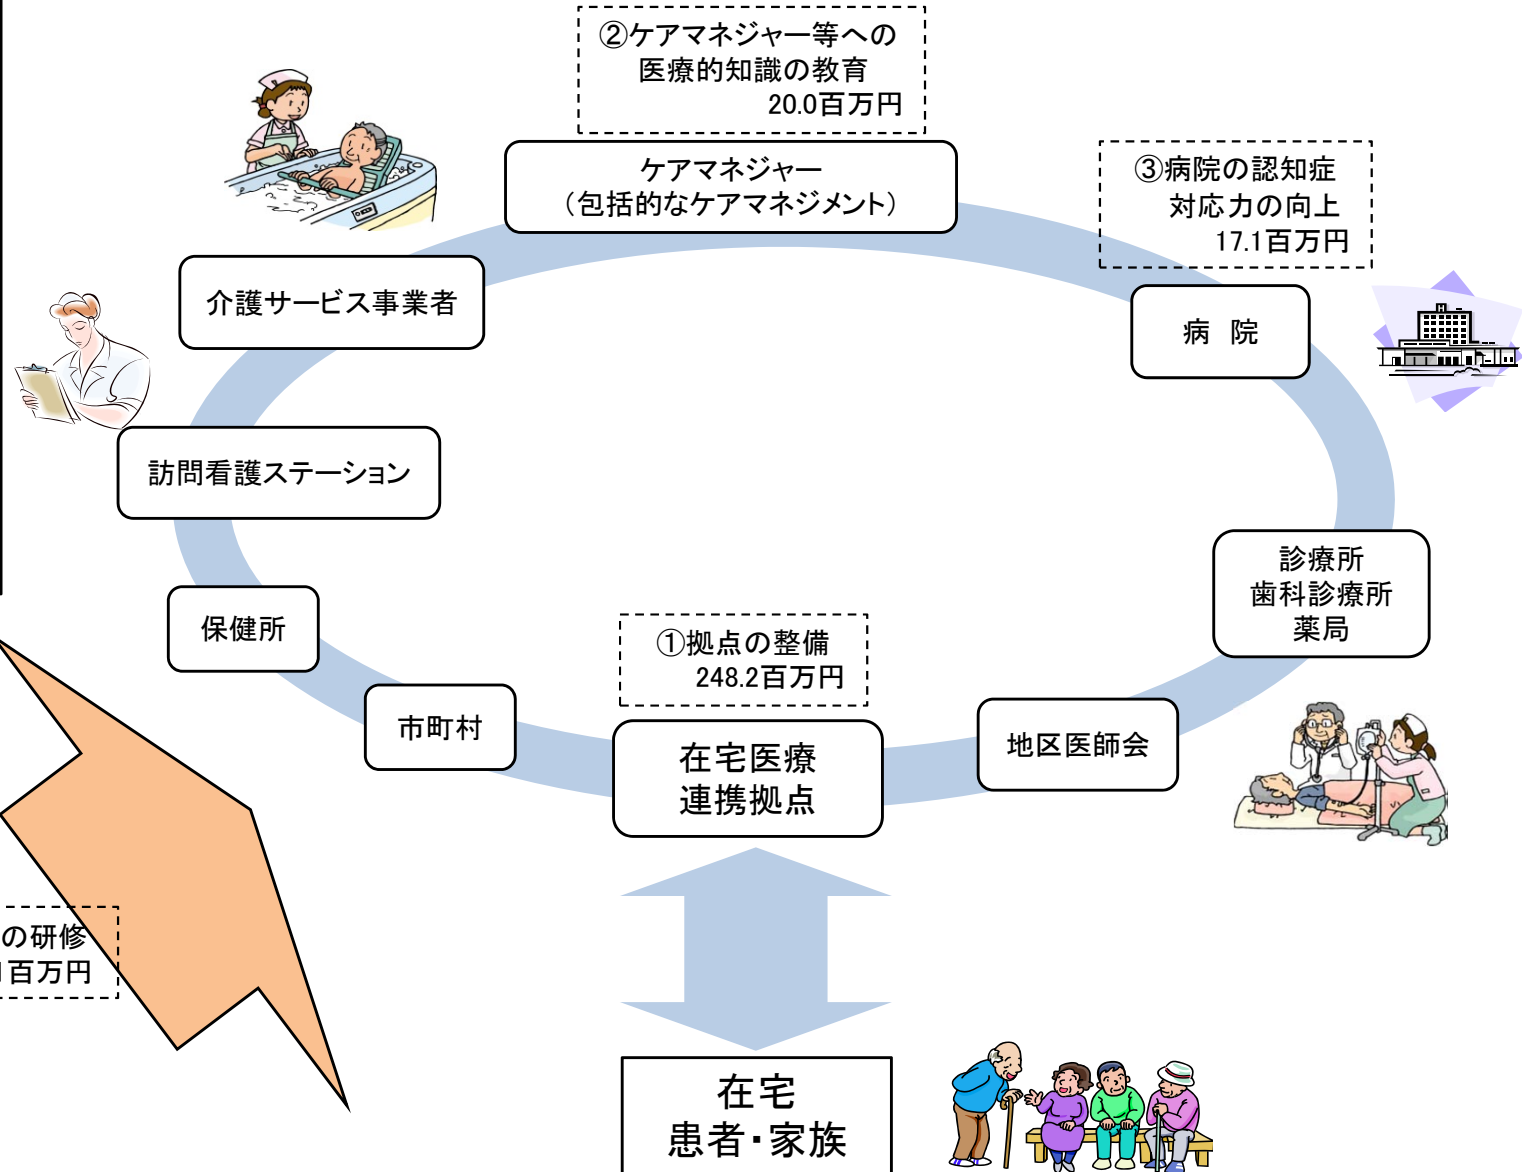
②ケアマネジャー等への
医療的知識の教育
20.0百万円

ケアマネジャー
（包括的なケアマネジメント）

③病院の認知症
対応力の向上
17.1百万円

介護サービス事業者

病　院

訪問看護ステーション

診療所
歯科診療所
薬局

保健所

①拠点の整備
248.2百万円

市町村

地区医師会

在宅医療
連携拠点

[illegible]の研修
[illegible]百万円

在宅
患者・家族